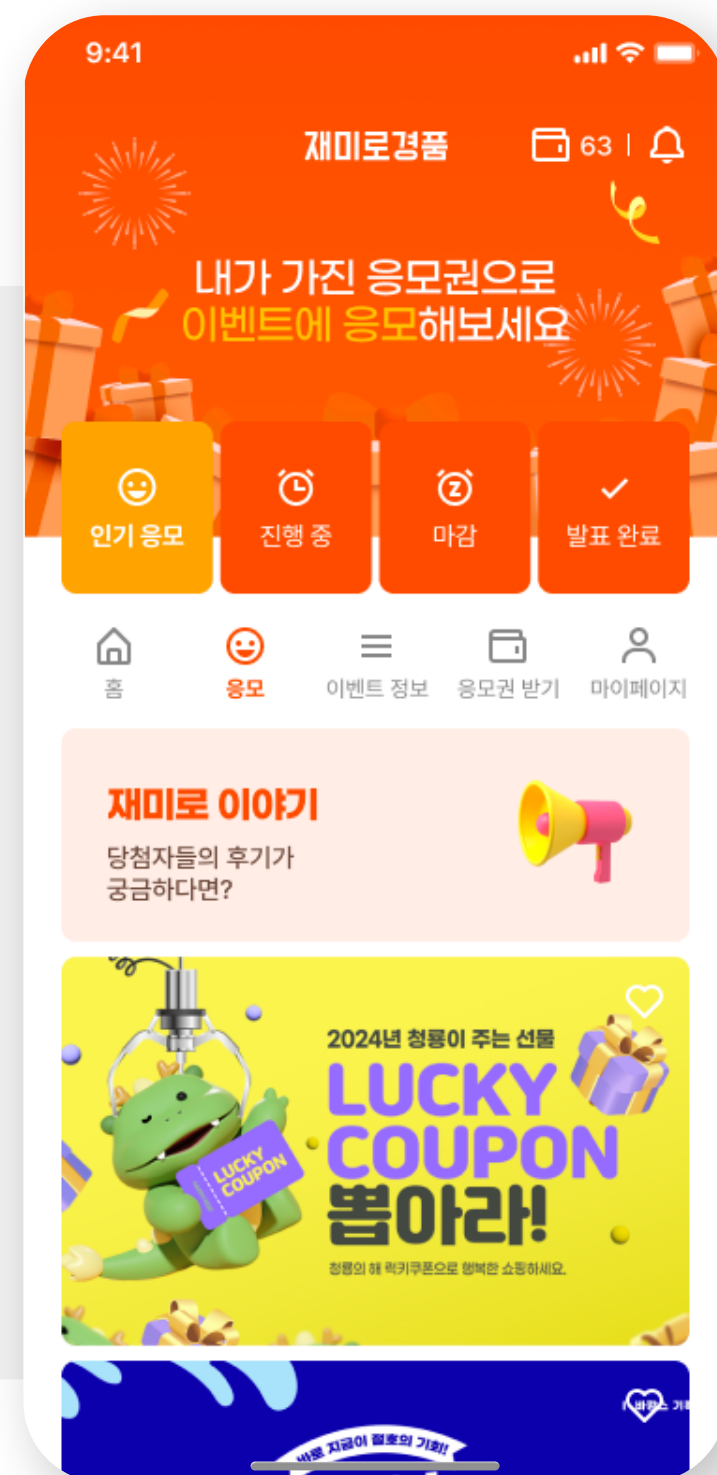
9:41

재미로경품

63

내가 가진 응모권으로
이벤트에 응모해보세요

인기 응모

진행 중

마감

발표 완료

홈

응모

이벤트 정보

응모권 받기

마이페이지

재미로 이야기

당첨자들의 후기가
궁금하다면?

LUCKY COUPON

2024년 청룡이 주는 선물

LUCKY COUPON

뽑아라!

청룡의 해 럭키쿠폰으로 행복한 쇼핑하세요.

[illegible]

바로 지금이 절호의 기회!